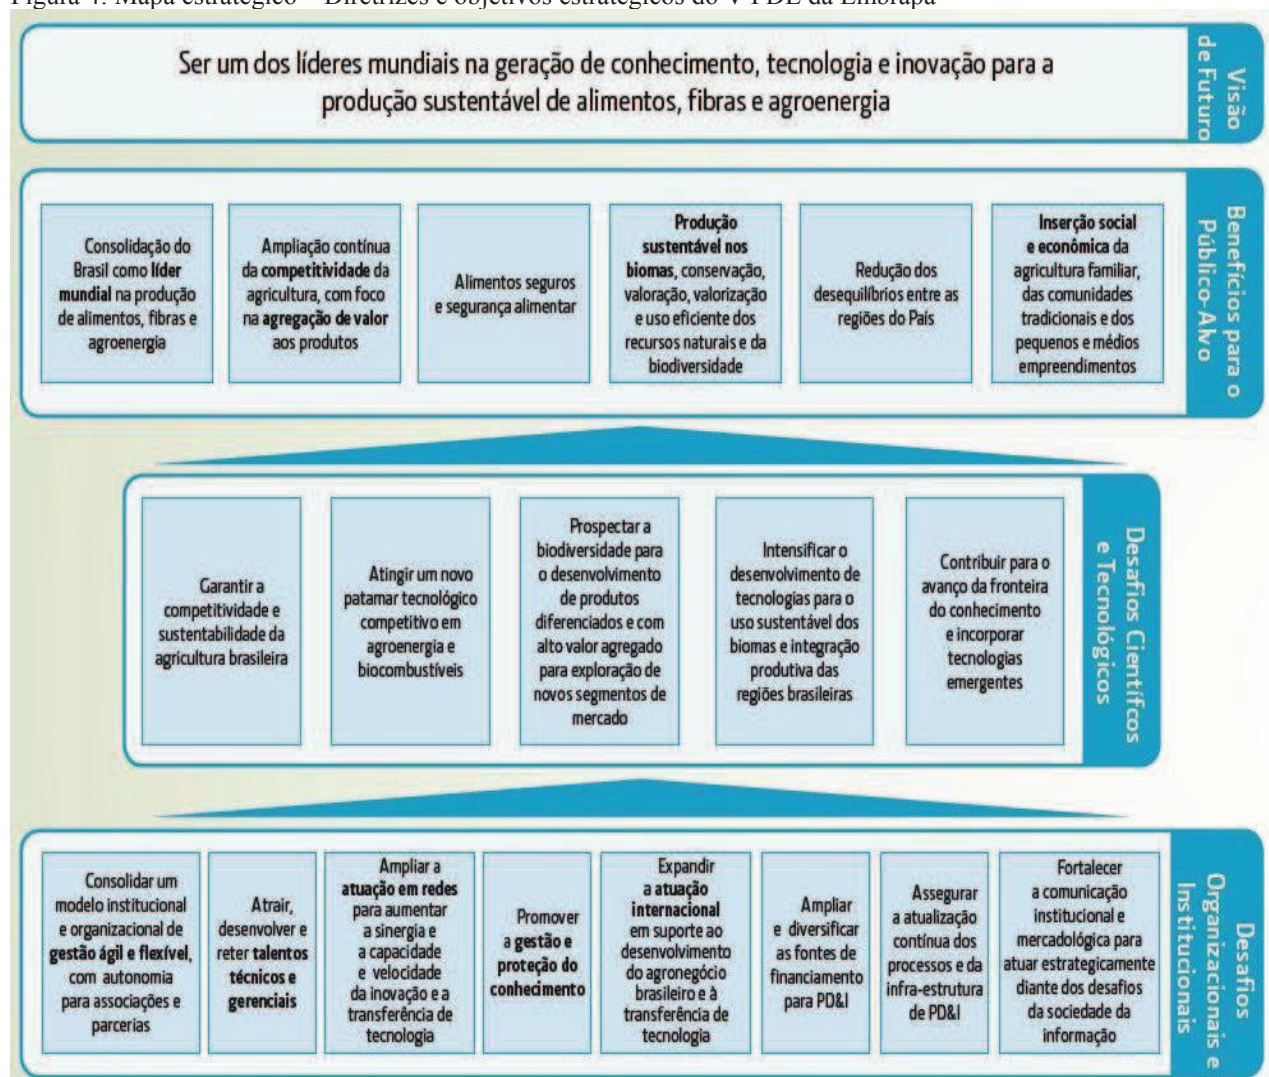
Figura 4: Mapa estratégico – Diretrizes e objetivos estratégicos do V PDE da Embrapa

Ser um dos líderes mundiais na geração de conhecimento, tecnologia e inovação para a produção sustentável de alimentos, fibras e agroenergia

Visão de Futuro

Consolidação do Brasil como líder mundial na produção de alimentos, fibras e agroenergia

Ampliação contínua da competitividade da agricultura, com foco na agregação de valor aos produtos

Alimentos seguros e segurança alimentar

Produção sustentável nos biomas, conservação, valoração, valorização e uso eficiente dos recursos naturais e da biodiversidade

Redução dos desequilíbrios entre as regiões do País

Inserção social e econômica da agricultura familiar, das comunidades tradicionais e dos pequenos e médios empreendimentos

Benefícios para o Público-Alvo

Garantir a competitividade e sustentabilidade da agricultura brasileira

Atingir um novo patamar tecnológico competitivo em agroenergia e biocombustíveis

Prospectar a biodiversidade para o desenvolvimento de produtos diferenciados e com alto valor agregado para exploração de novos segmentos de mercado

Intensificar o desenvolvimento de tecnologias para o uso sustentável dos biomas e integração produtiva das regiões brasileiras

Contribuir para o avanço da fronteira do conhecimento e incorporar tecnologias emergentes

Desafios Científicos e Tecnológicos

Consolidar um modelo institucional e organizacional de gestão ágil e flexível, com autonomia para associações e parcerias

Atrair, desenvolver e reter talentos técnicos e gerenciais

Ampliar a atuação em redes para aumentar a sinergia e a capacidade e velocidade da inovação e a transferência de tecnologia

Promover a gestão e proteção do conhecimento

Expandir a atuação internacional em suporte ao desenvolvimento do agronegócio brasileiro e à transferência de tecnologia

Ampliar e diversificar as fontes de financiamento para PD&I

Assegurar a atualização contínua dos processos e da infra-estrutura de PD&I

Fortalecer a comunicação institucional e mercadológica para atuar estrategicamente diante dos desafios da sociedade da informação

Desafios Organizacionais e Institucionais